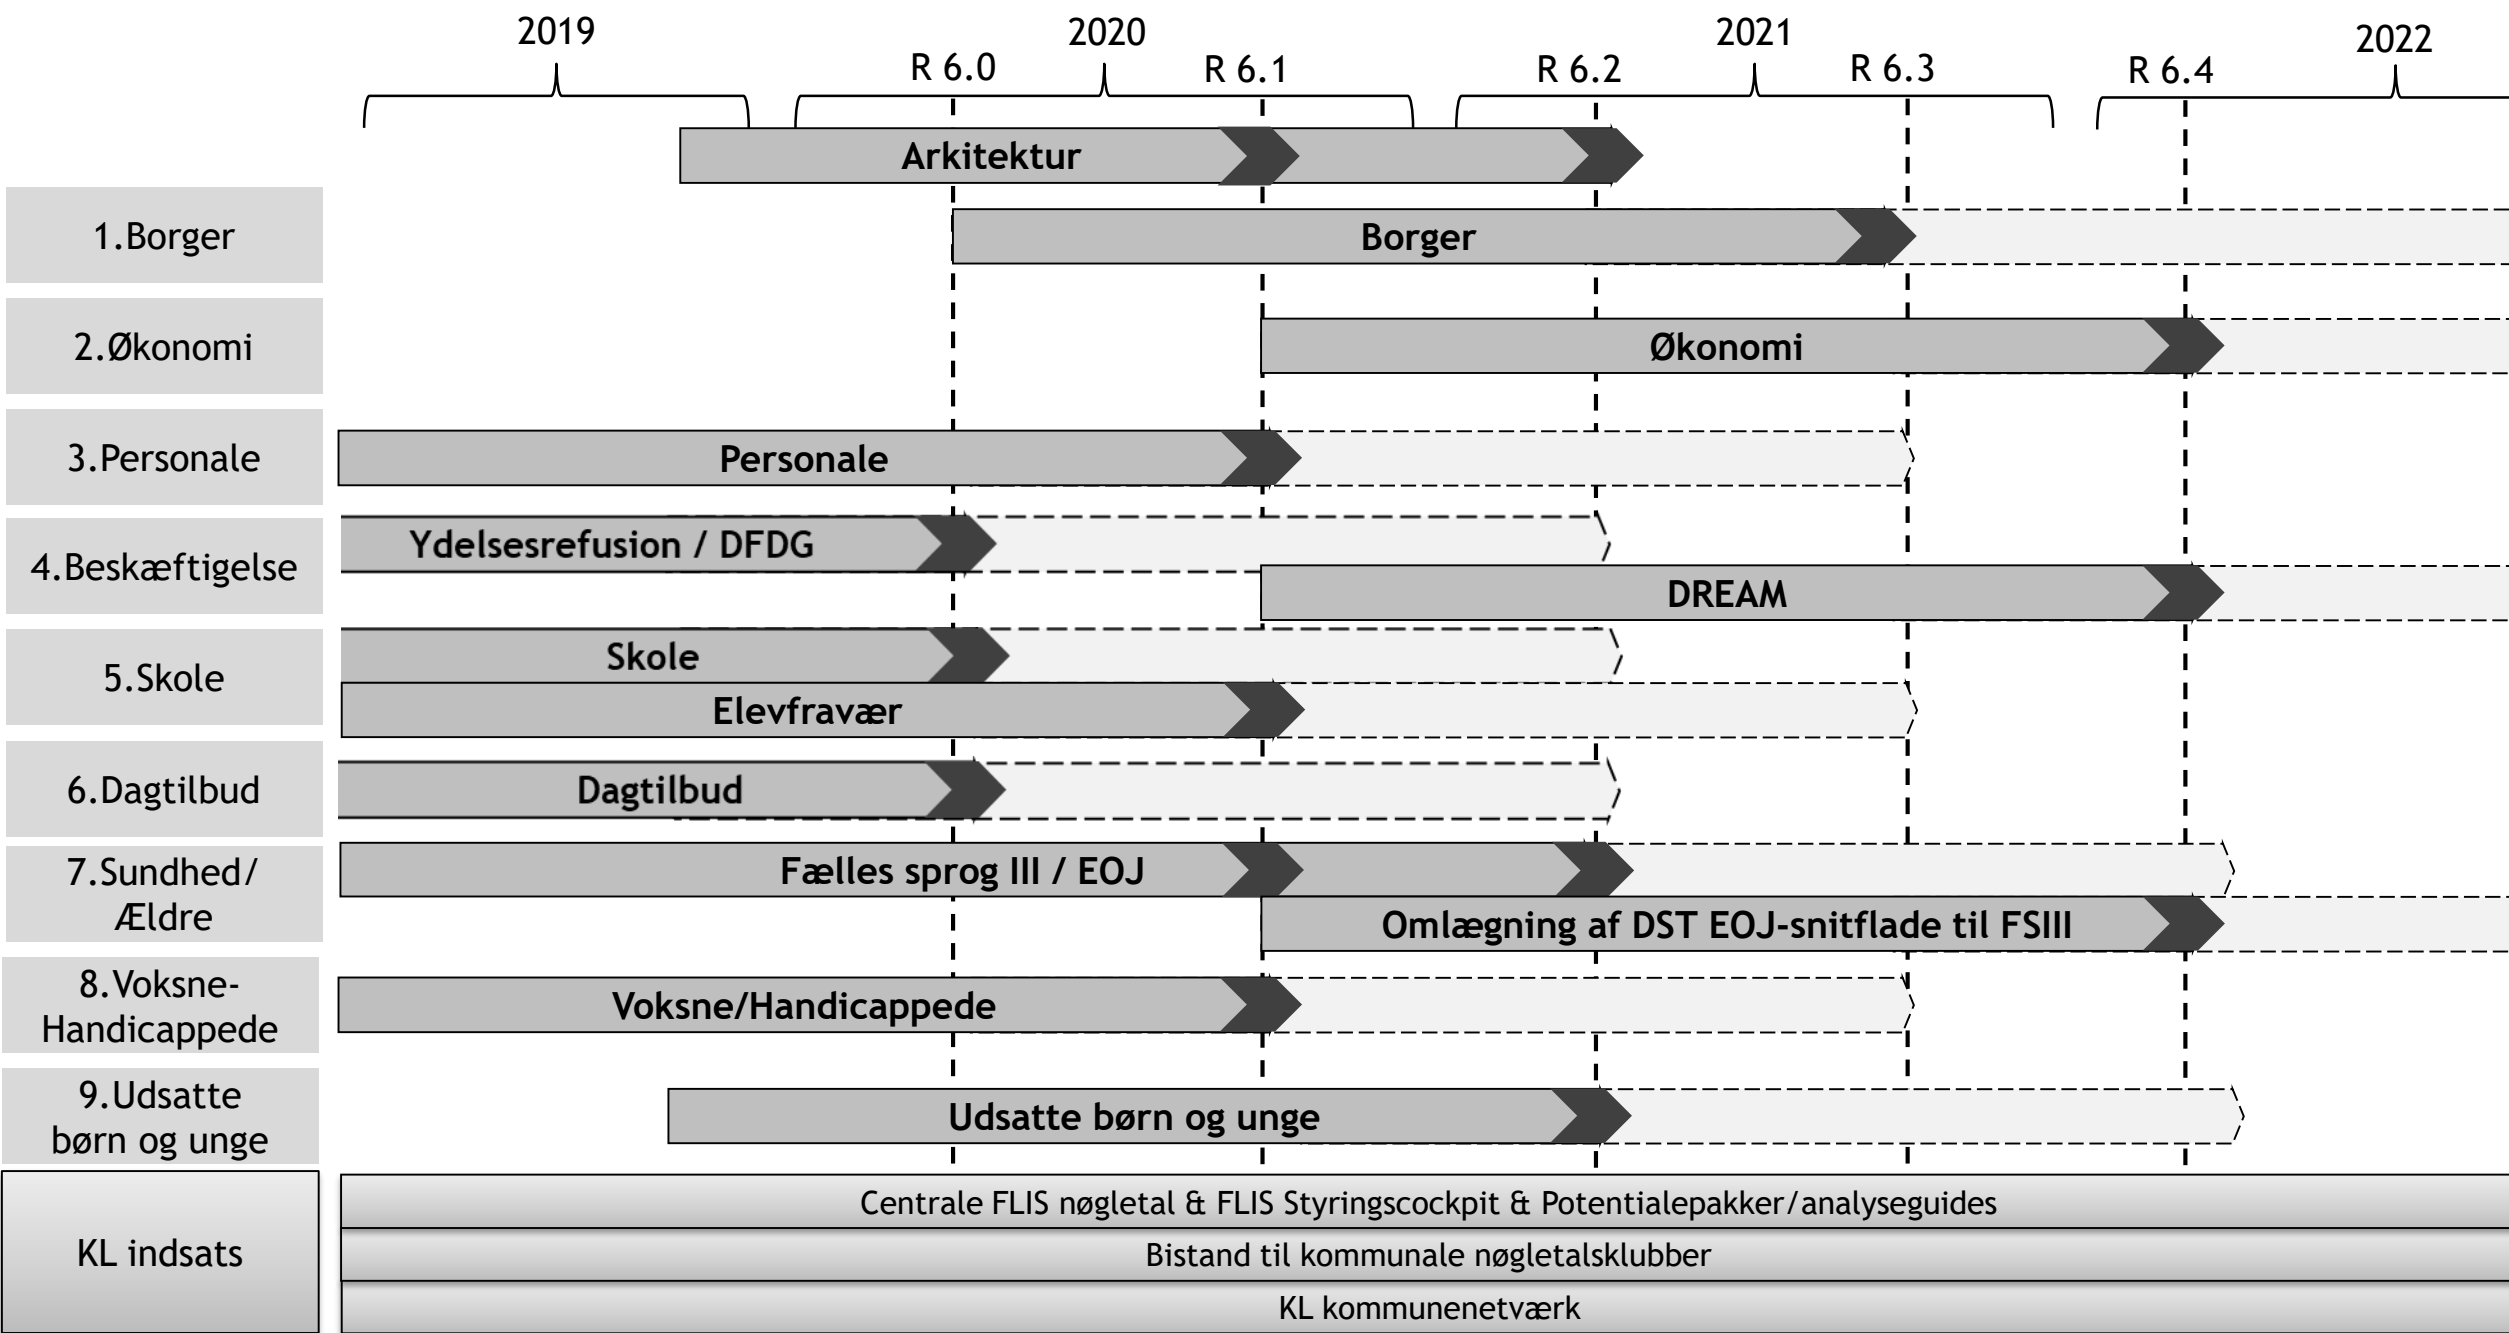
2019
R 6.0
2020
R 6.1
R 6.2
2021
R 6.3
R 6.4
2022

Arkitektur

1.Borger
Borger

2.Økonomi
Økonomi

3.Personale
Personale

4.Beskæftigelse
Ydelsesrefusion / DFDG
DREAM

5.Skole
Skole
Elevfravær

6.Dagtilbud
Dagtilbud

7.Sundhed/ Ældre
Fælles sprog III / EOJ
Omlægning af DST EOJ-snitflade til FSIII

8.Voksne-Handicappede
Voksne/Handicappede

9.Udsatte børn og unge
Udsatte børn og unge

KL indsats
Centrale FLIS nøgletal & FLIS Styringscockpit & Potentialepakker/analyseguides
Bistand til kommunale nøgletalsklubber
KL kommunenetværk